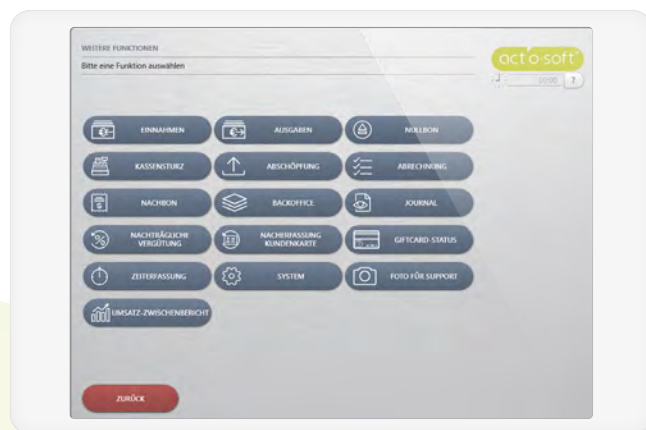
WEITERE FUNKTIONEN
Bitte eine Funktion auswählen

act o soft
10:00 ?

EINNAHMEN
AUSGABEN
NULLBON
KASSENSTURZ
ABSCHÖPFUNG
ABRECHNUNG
NACHBON
BACKOFFICE
JOURNAL
NACHTRÄGLICHE VERGÜTUNG
NACHERFASSUNG KUNDENKARTE
GIFTCARD-STATUS
ZEITERFASSUNG
SYSTEM
FOTO FÜR SUPPORT
UMSATZ-ZWISCHENBERICHT

ZURÜCK